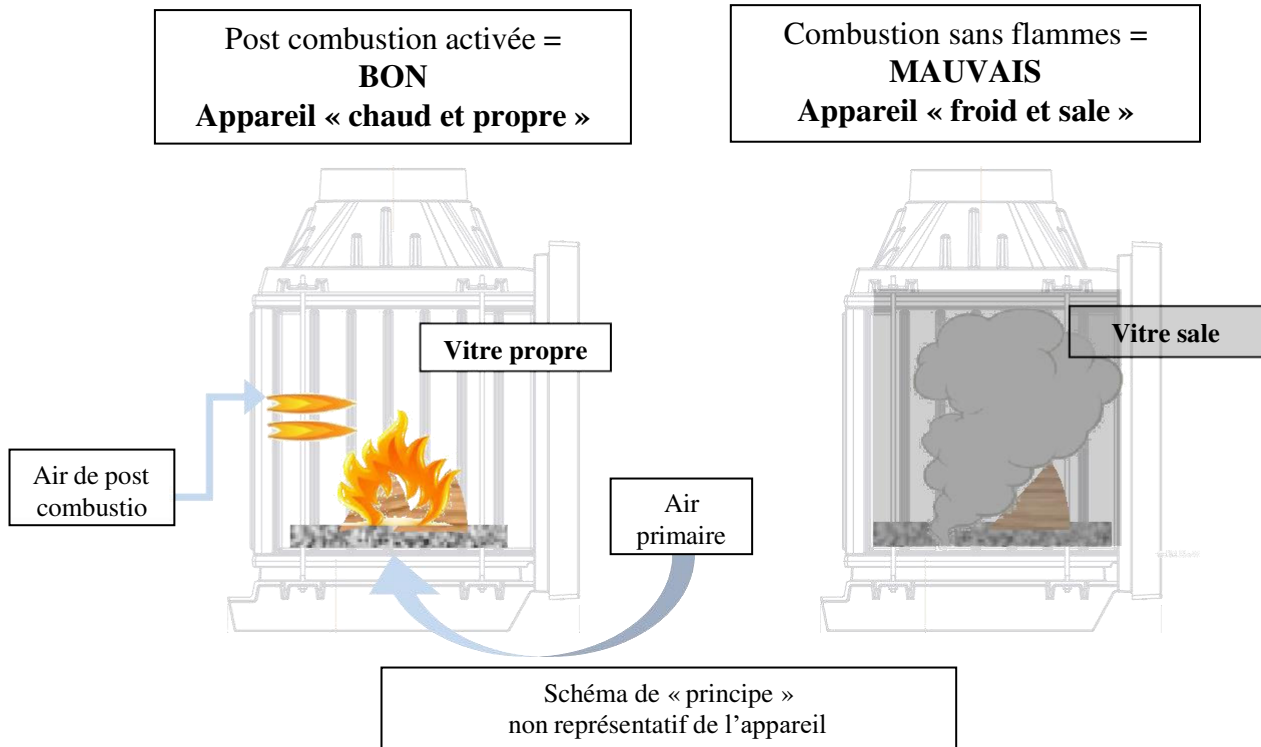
Post combustion activée =
**BON**
**Appareil « chaud et propre »**

Combustion sans flammes =
**MAUVAIS**
**Appareil « froid et sale »**

**Vitre propre**

**Vitre sale**

Air de post combustio

Air primaire

Schéma de « principe »
non représentatif de l'appareil